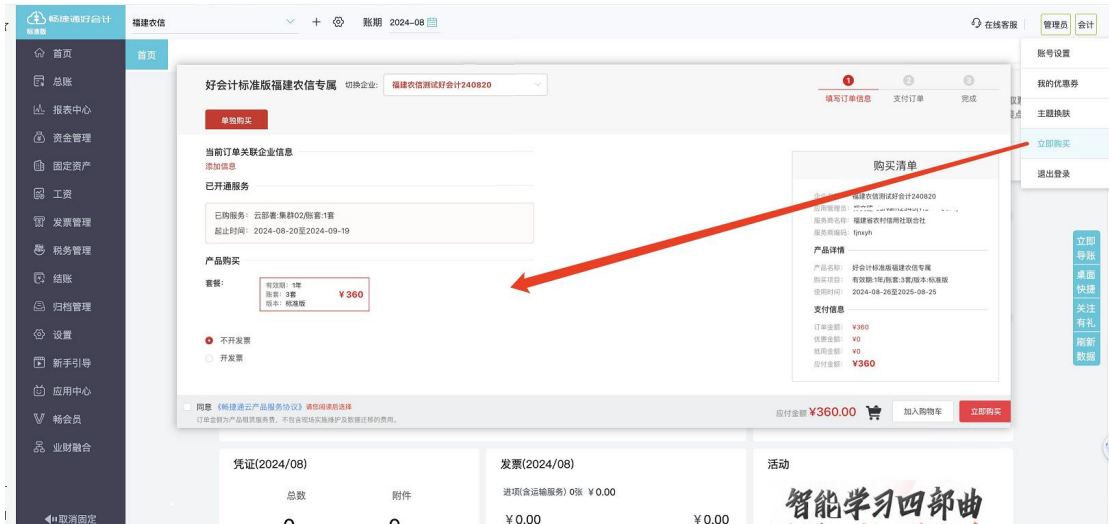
畅捷通好会计
标准版

福建农信 + 账期 2024-08

在线客服 管理员 会计

首页
总账
报表中心
资金管理
固定资产
工资
发票管理
税务管理
结账
归档管理
设置
新手引导
应用中心
畅会员
业财融合
取消固定

首页

账号设置
我的优惠券
主题换肤
立即购买
退出登录

好会计标准版福建农信专属 切换企业: 福建农信测试好会计240820

1 填写订单信息 2 支付订单 3 完成

单独购买

当前订单关联企业信息
添加信息
已开通服务
已购服务：云部署:集群02/账套:1套
起止时间：2024-08-20至2024-09-19

产品购买
套餐: 有效期: 1年 账套: 3套 版本: 标准版 ¥360

不开发票
开发票

购买清单
企业名称: 福建农信测试好会计240820
应用管理员: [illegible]
服务商名称: 福建省农村信用社联合社
服务商编码: fjnxyh
产品详情
产品名称: 好会计标准版福建农信专属
购买项目: 有效期:1年/账套:3套/版本:标准版
使用时间: 2024-08-26至2025-08-25
支付信息
订单金额: ¥360
优惠金额: ¥0
抵用金额: ¥0
应付金额: ¥360

同意《畅捷通云产品服务协议》请您阅读后选择
订单金额为产品租赁服务费，不包含现场实施维护及数据迁移的费用。

应付金额 ¥360.00 加入购物车 立即购买

立即导账
桌面快捷
关注有礼
刷新数据

凭证(2024/08)
总数 附件
0 0

发票(2024/08)
进项(含运输服务) 0张 ¥0.00
¥0.00 ¥0.00

活动
智能学习四部曲